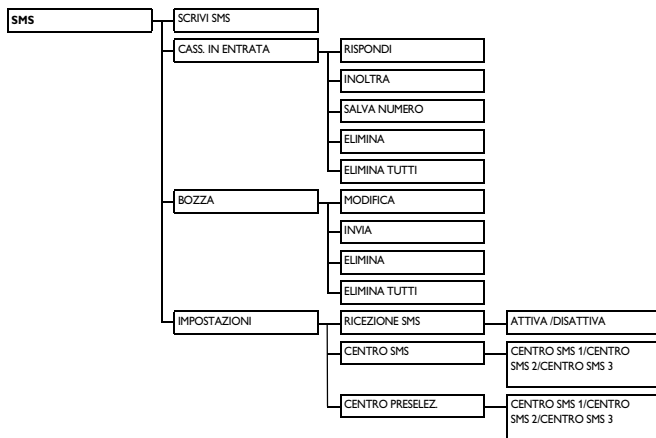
SMS

SCRIVI SMS

CASS. IN ENTRATA

RISPONDI

INOLTRA

SALVA NUMERO

ELIMINA

ELIMINA TUTTI

BOZZA

MODIFICA

INVIA

ELIMINA

ELIMINA TUTTI

IMPOSTAZIONI

RICEZIONE SMS

ATTIVA /DISATTIVA

CENTRO SMS

CENTRO SMS 1/CENTRO SMS 2/CENTRO SMS 3

CENTRO PRESELEZ.

CENTRO SMS 1/CENTRO SMS 2/CENTRO SMS 3